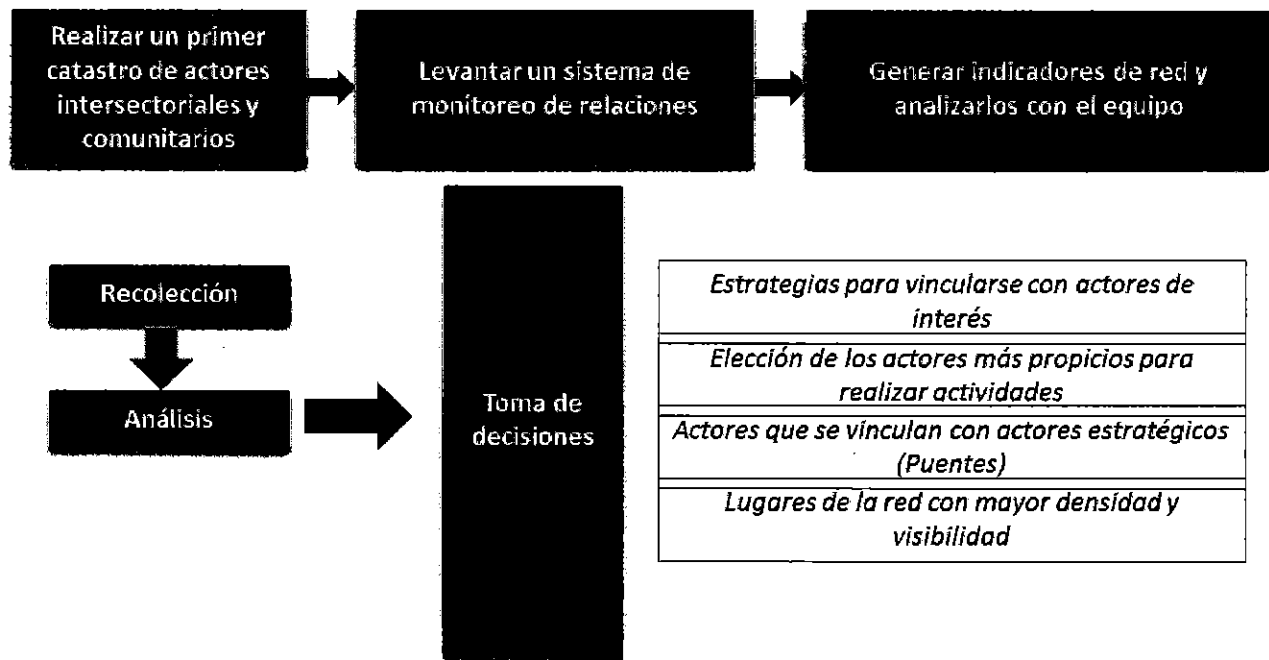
Realizar un primer catastro de actores intersectoriales y comunitarios

Levantar un sistema de monitoreo de relaciones

Generar indicadores de red y analizarlos con el equipo

Recolección

Análisis

Toma de decisiones

Estrategias para vincularse con actores de interés

Elección de los actores más propicios para realizar actividades

Actores que se vinculan con actores estratégicos (Puentes)

Lugares de la red con mayor densidad y visibilidad